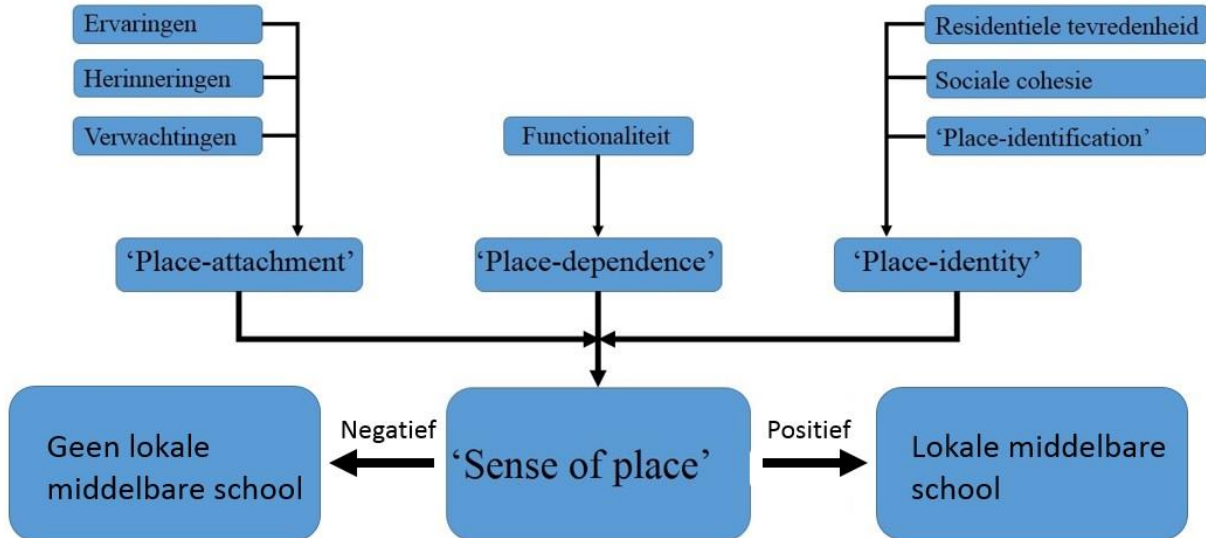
Ervaringen

Herinneringen

Verwachtingen

Functionaliteit

Residentiele tevredenheid

Sociale cohesie

'Place-identification'

'Place-attachment'

'Place-dependence'

'Place-identity'

Geen lokale middelbare school

Negatief

'Sense of place'

Positief

Lokale middelbare school